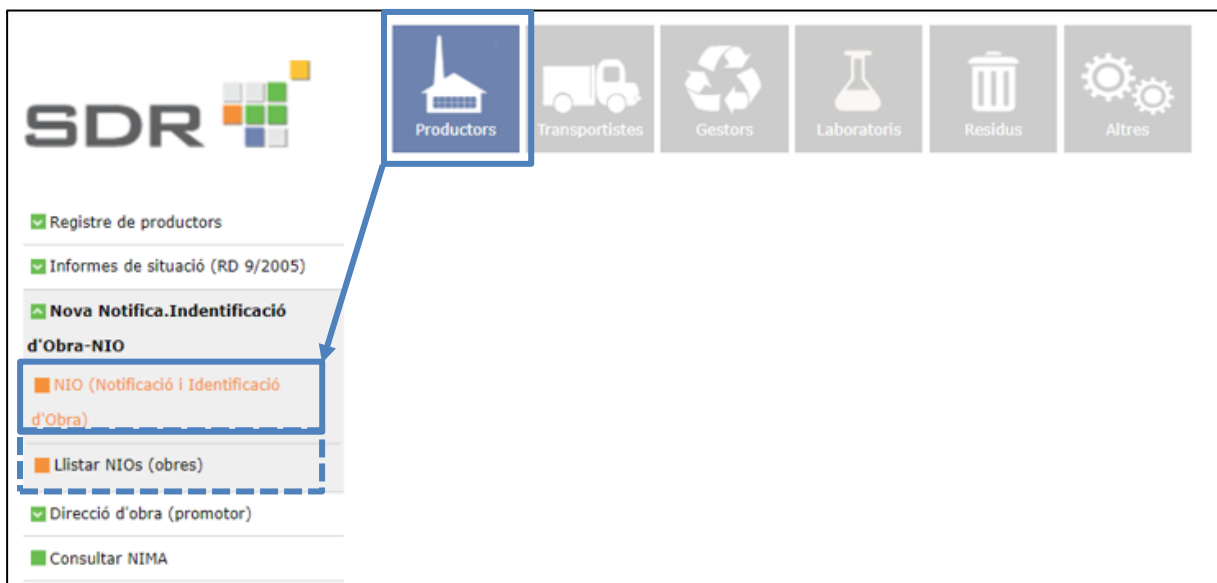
SDR

Productors
Transportistes
Gestors
Laboratoris
Residus
Altres

Registre de productors

Informes de situació (RD 9/2005)

Nova Notifica.Indentificació d'Obra-NIO

NIO (Notificació i Identificació d'Obra)

Llistar NIOs (obres)

Direcció d'obra (promotor)

Consultar NIMA